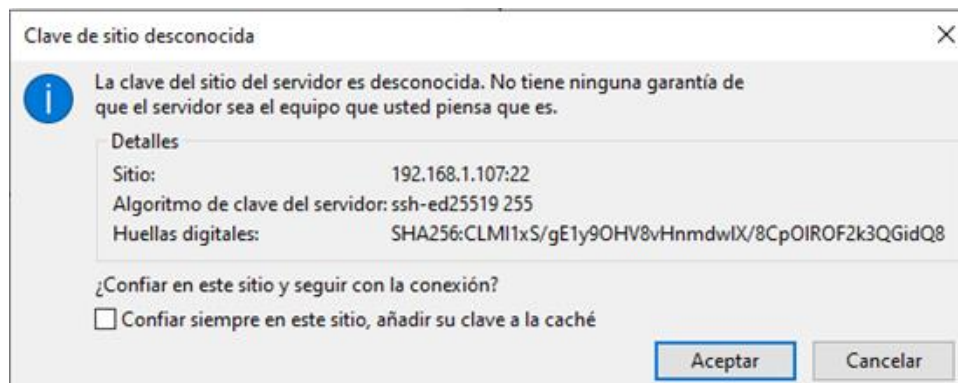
Clave de sitio desconocida

×

La clave del sitio del servidor es desconocida. No tiene ninguna garantía de que el servidor sea el equipo que usted piensa que es.

Detalles

Sitio: 192.168.1.107:22

Algoritmo de clave del servidor: ssh-ed25519 255

Huellas digitales: SHA256:CLMI1xS/gE1y9OHV8vHnmdwlX/8CpOIROF2k3QGidQ8

¿Confiar en este sitio y seguir con la conexión?

Confiar siempre en este sitio, añadir su clave a la caché

Aceptar

Cancelar